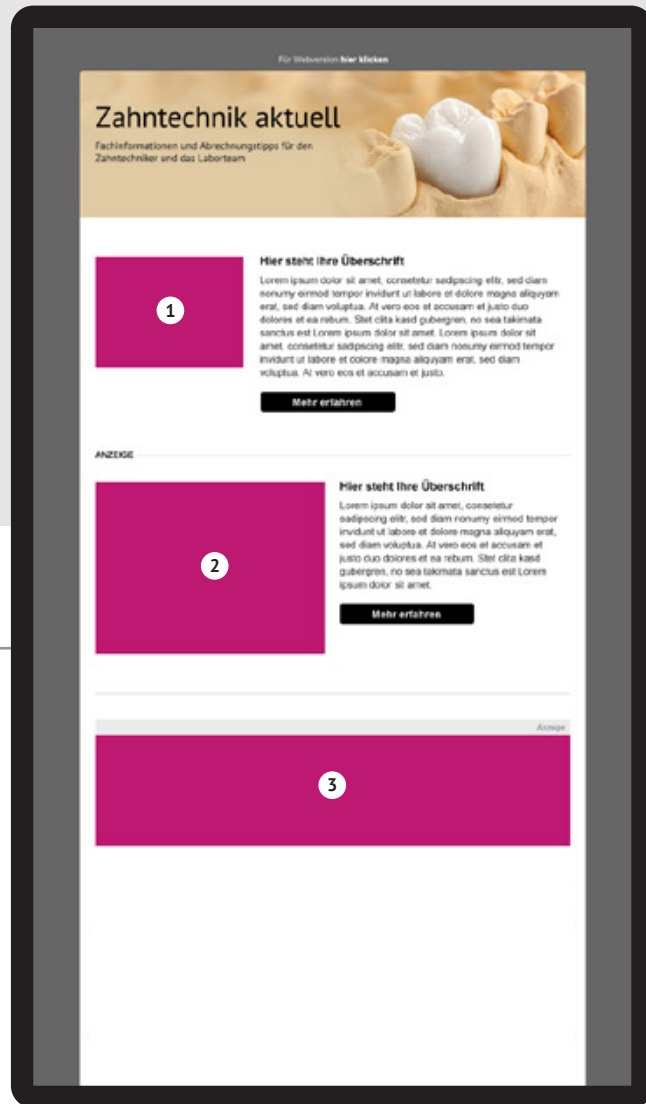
Für Webversion hier klicken

Zahntechnik aktuell

Fachinformationen und Abrechnungstipps für den Zahntechniker und das Laborteam

1

Hier steht Ihre Überschrift

Lorem ipsum dolor sit amet, consetetur sadipscing elitr, sed diam nonumy eirmod tempor invidunt ut labore et dolore magna aliquyam erat, sed diam voluptua. At vero eos et accusam et justo duo dolores et ea rebum. Stet clita kasd gubergren, no sea takimata sanctus est Lorem ipsum dolor sit amet. Lorem ipsum dolor sit amet, consetetur sadipscing elitr, sed diam nonumy eirmod tempor invidunt ut labore et dolore magna aliquyam erat, sed diam voluptua. At vero eos et accusam et justo.

Mehr erfahren

ANZEIGE

2

Hier steht Ihre Überschrift

Lorem ipsum dolor sit amet, consetetur sadipscing elitr, sed diam nonumy eirmod tempor invidunt ut labore et dolore magna aliquyam erat, sed diam voluptua. At vero eos et accusam et justo duo dolores et ea rebum. Stet clita kasd gubergren, no sea takimata sanctus est Lorem ipsum dolor sit amet.

Mehr erfahren

Anzeige

3